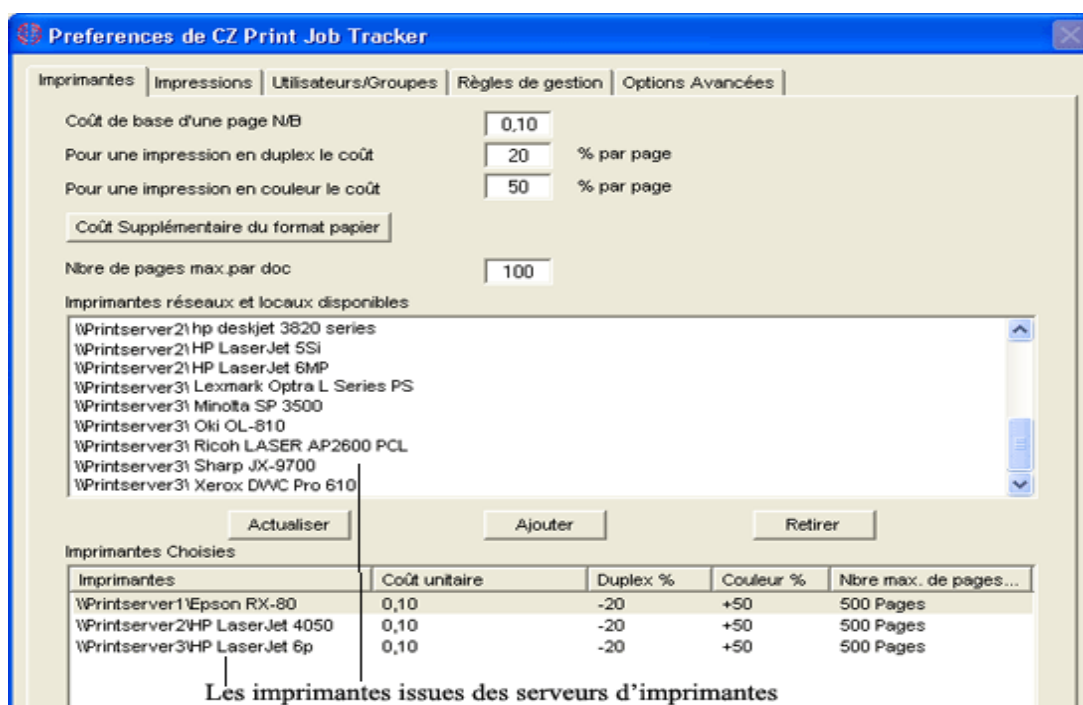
Preferences de CZ Print Job Tracker

Imprimantes | Impressions | Utilisateurs/Groupes | Règles de gestion | Options Avancées

Coût de base d'une page N/B 0,10
Pour une impression en duplex le coût 20 % par page
Pour une impression en couleur le coût 50 % par page

Coût Supplémentaire du format papier

Nbre de pages max.par doc 100

Imprimantes réseaux et locaux disponibles

\\Printserver2\ hp deskjet 3820 series
\\Printserver2\ HP LaserJet 5Si
\\Printserver2\ HP LaserJet 6MP
\\Printserver3\ Lexmark Optra L Series PS
\\Printserver3\ Minolta SP 3500
\\Printserver3\ Oki OL-810
\\Printserver3\ Ricoh LASER AP2600 PCL
\\Printserver3\ Sharp JX-9700
\\Printserver3\ Xerox DWC Pro 610

Actualiser Ajouter Retirer

Imprimantes Choisies

| Imprimantes | Coût unitaire | Duplex % | Couleur % | Nbre max. de pages... |
|---|---|---|---|---|
| \\Printserver1\Epson RX-80 | 0,10 | -20 | +50 | 500 Pages |
| \\Printserver2\HP LaserJet 4050 | 0,10 | -20 | +50 | 500 Pages |
| \\Printserver3\HP LaserJet 6p | 0,10 | -20 | +50 | 500 Pages |

Les imprimantes issues des serveurs d'imprimantes